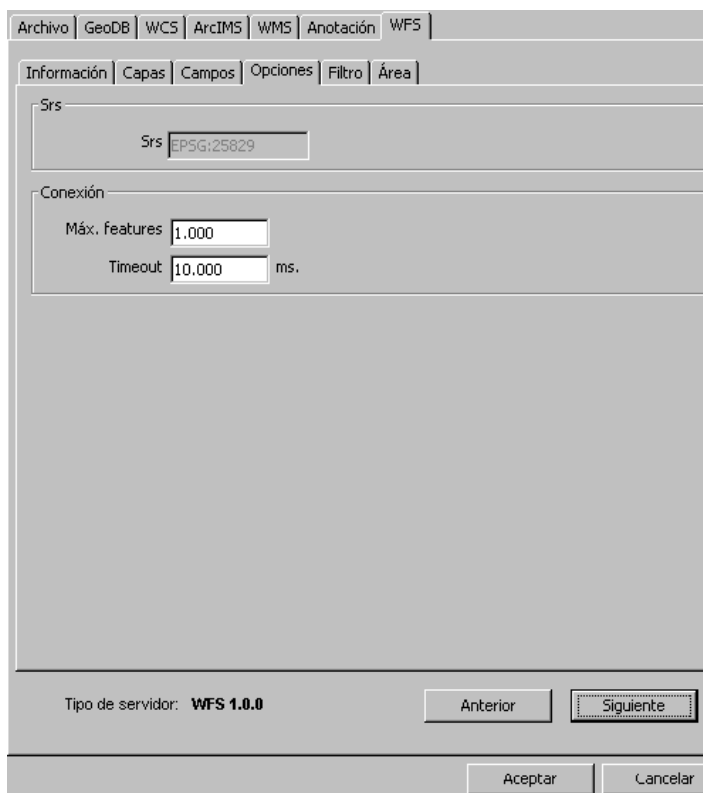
Archivo | GeoDB | WCS | ArcIMS | WMS | Anotación | WFS

Información | Capas | Campos | Opciones | Filtro | Área

Srs

Srs EPSG:25829

Conexión

Máx. features 1.000

Timeout 10.000 ms.

Tipo de servidor: WFS 1.0.0

Anterior

Siguiente

Aceptar

Cancelar